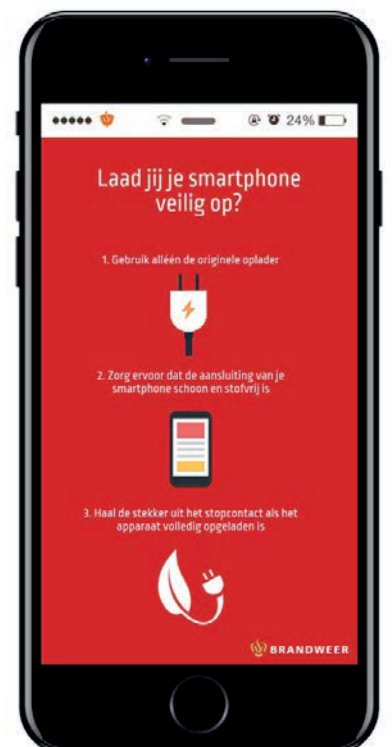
24%

Laad jij je smartphone veilig op?

1. Gebruik alléén de originele oplader

2. Zorg ervoor dat de aansluiting van je smartphone schoon en stofvrij is

3. Haal de stekker uit het stopcontact als het apparaat volledig opgeladen is

BRANDWEER